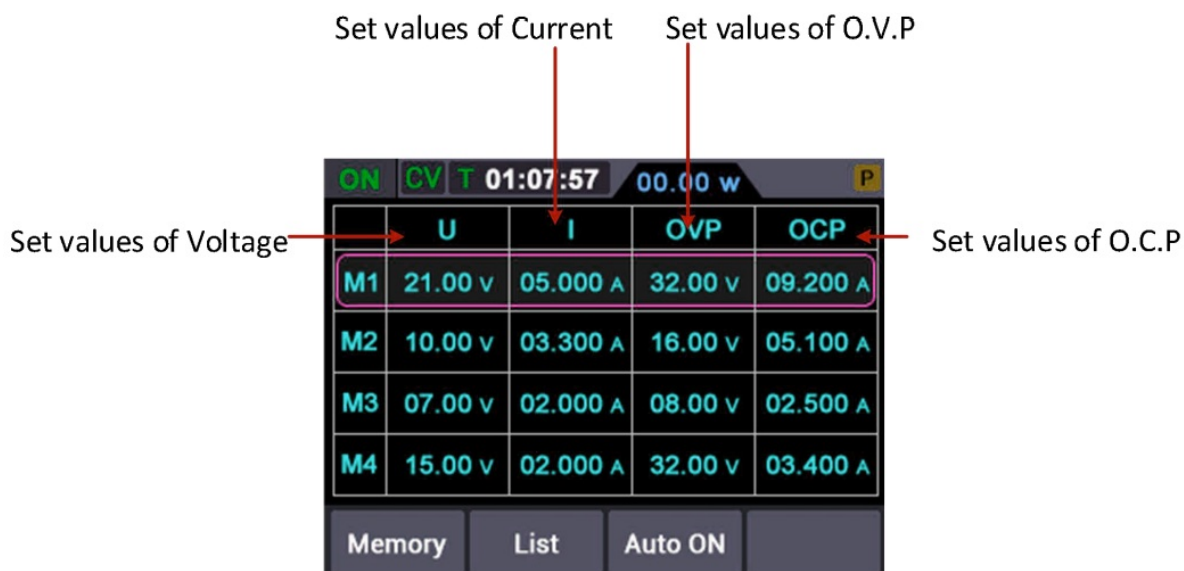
Set values of Current

Set values of O.V.P

ON CV T 01:07:57 00.00 W P

Set values of Voltage

Set values of O.C.P

| | U | I | OVP | OCP |
|---|---|---|---|---|
| M1 | 21.00 V | 05.000 A | 32.00 V | 09.200 A |
| M2 | 10.00 V | 03.300 A | 16.00 V | 05.100 A |
| M3 | 07.00 V | 02.000 A | 08.00 V | 02.500 A |
| M4 | 15.00 V | 02.000 A | 32.00 V | 03.400 A |

Memory List Auto ON